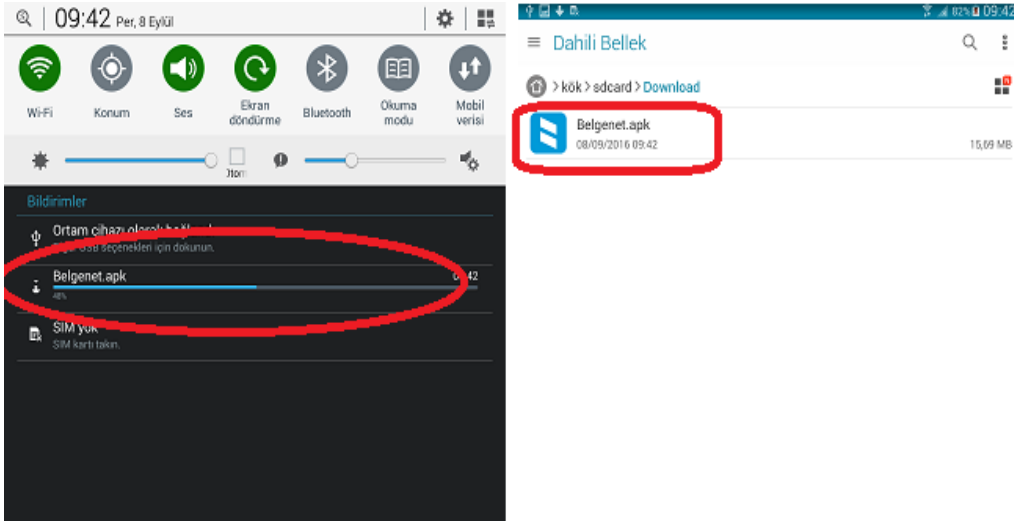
09:42 Per, 8 Eylül

Wi-Fi
Konum
Ses
Ekran döndürme
Bluetooth
Okuma modu
Mobil verisi

Otom

Bildirimler

Ortam cihazı olarak bağ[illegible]
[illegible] USB seçenekleri için dokunun.

Belgenet.apk
48%
09:42

SIM yok
SIM kartı takın.

82% 09:42

Dahili Bellek

kök > sdcard > Download

Belgenet.apk
08/09/2016 09:42
15,69 MB